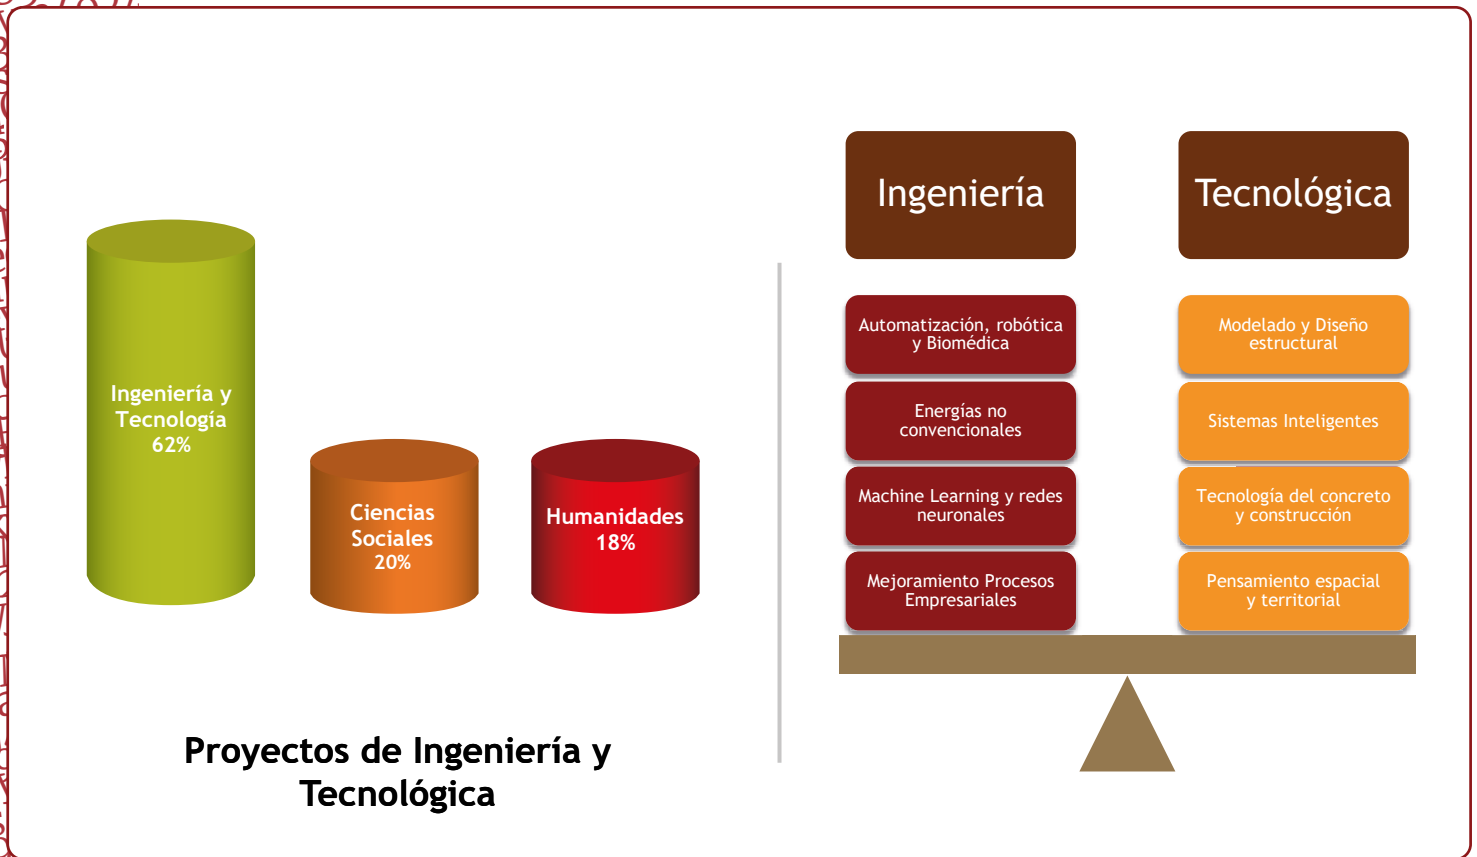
Ingeniería y Tecnología 62%

Ciencias Sociales 20%

Humanidades 18%

Proyectos de Ingeniería y Tecnológica

Ingeniería

Automatización, robótica y Biomédica

Energías no convencionales

Machine Learning y redes neuronales

Mejoramiento Procesos Empresariales

Tecnológica

Modelado y Diseño estructural

Sistemas Inteligentes

Tecnología del concreto y construcción

Pensamiento espacial y territorial